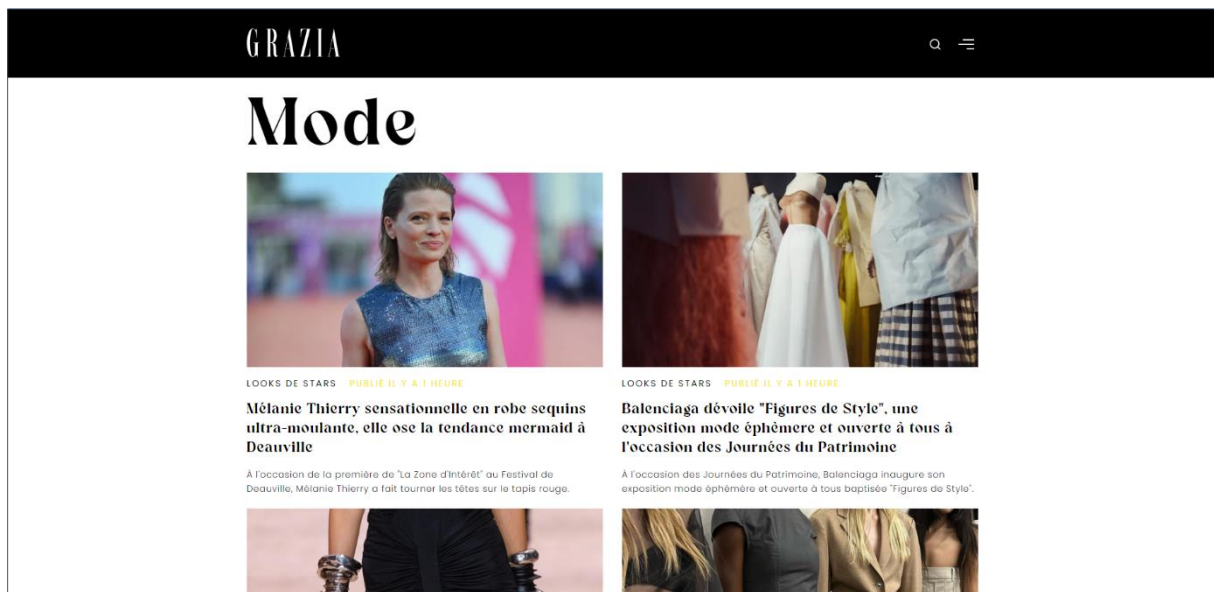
GRAZIA

Mode

LOOKS DE STARS PUBLIÉ IL Y A 1 HEURE

Mélanie Thierry sensationnelle en robe sequins ultra-moulante, elle ose la tendance mermaid à Deauville

À l'occasion de la première de "La Zone d'Intérêt" au Festival de Deauville, Mélanie Thierry a fait tourner les têtes sur le tapis rouge.

LOOKS DE STARS PUBLIÉ IL Y A 1 HEURE

Balenciaga dévoile "Figures de Style", une exposition mode éphémère et ouverte à tous à l'occasion des Journées du Patrimoine

À l'occasion des Journées du Patrimoine, Balenciaga inaugure son exposition mode éphémère et ouverte à tous baptisée "Figures de Style".